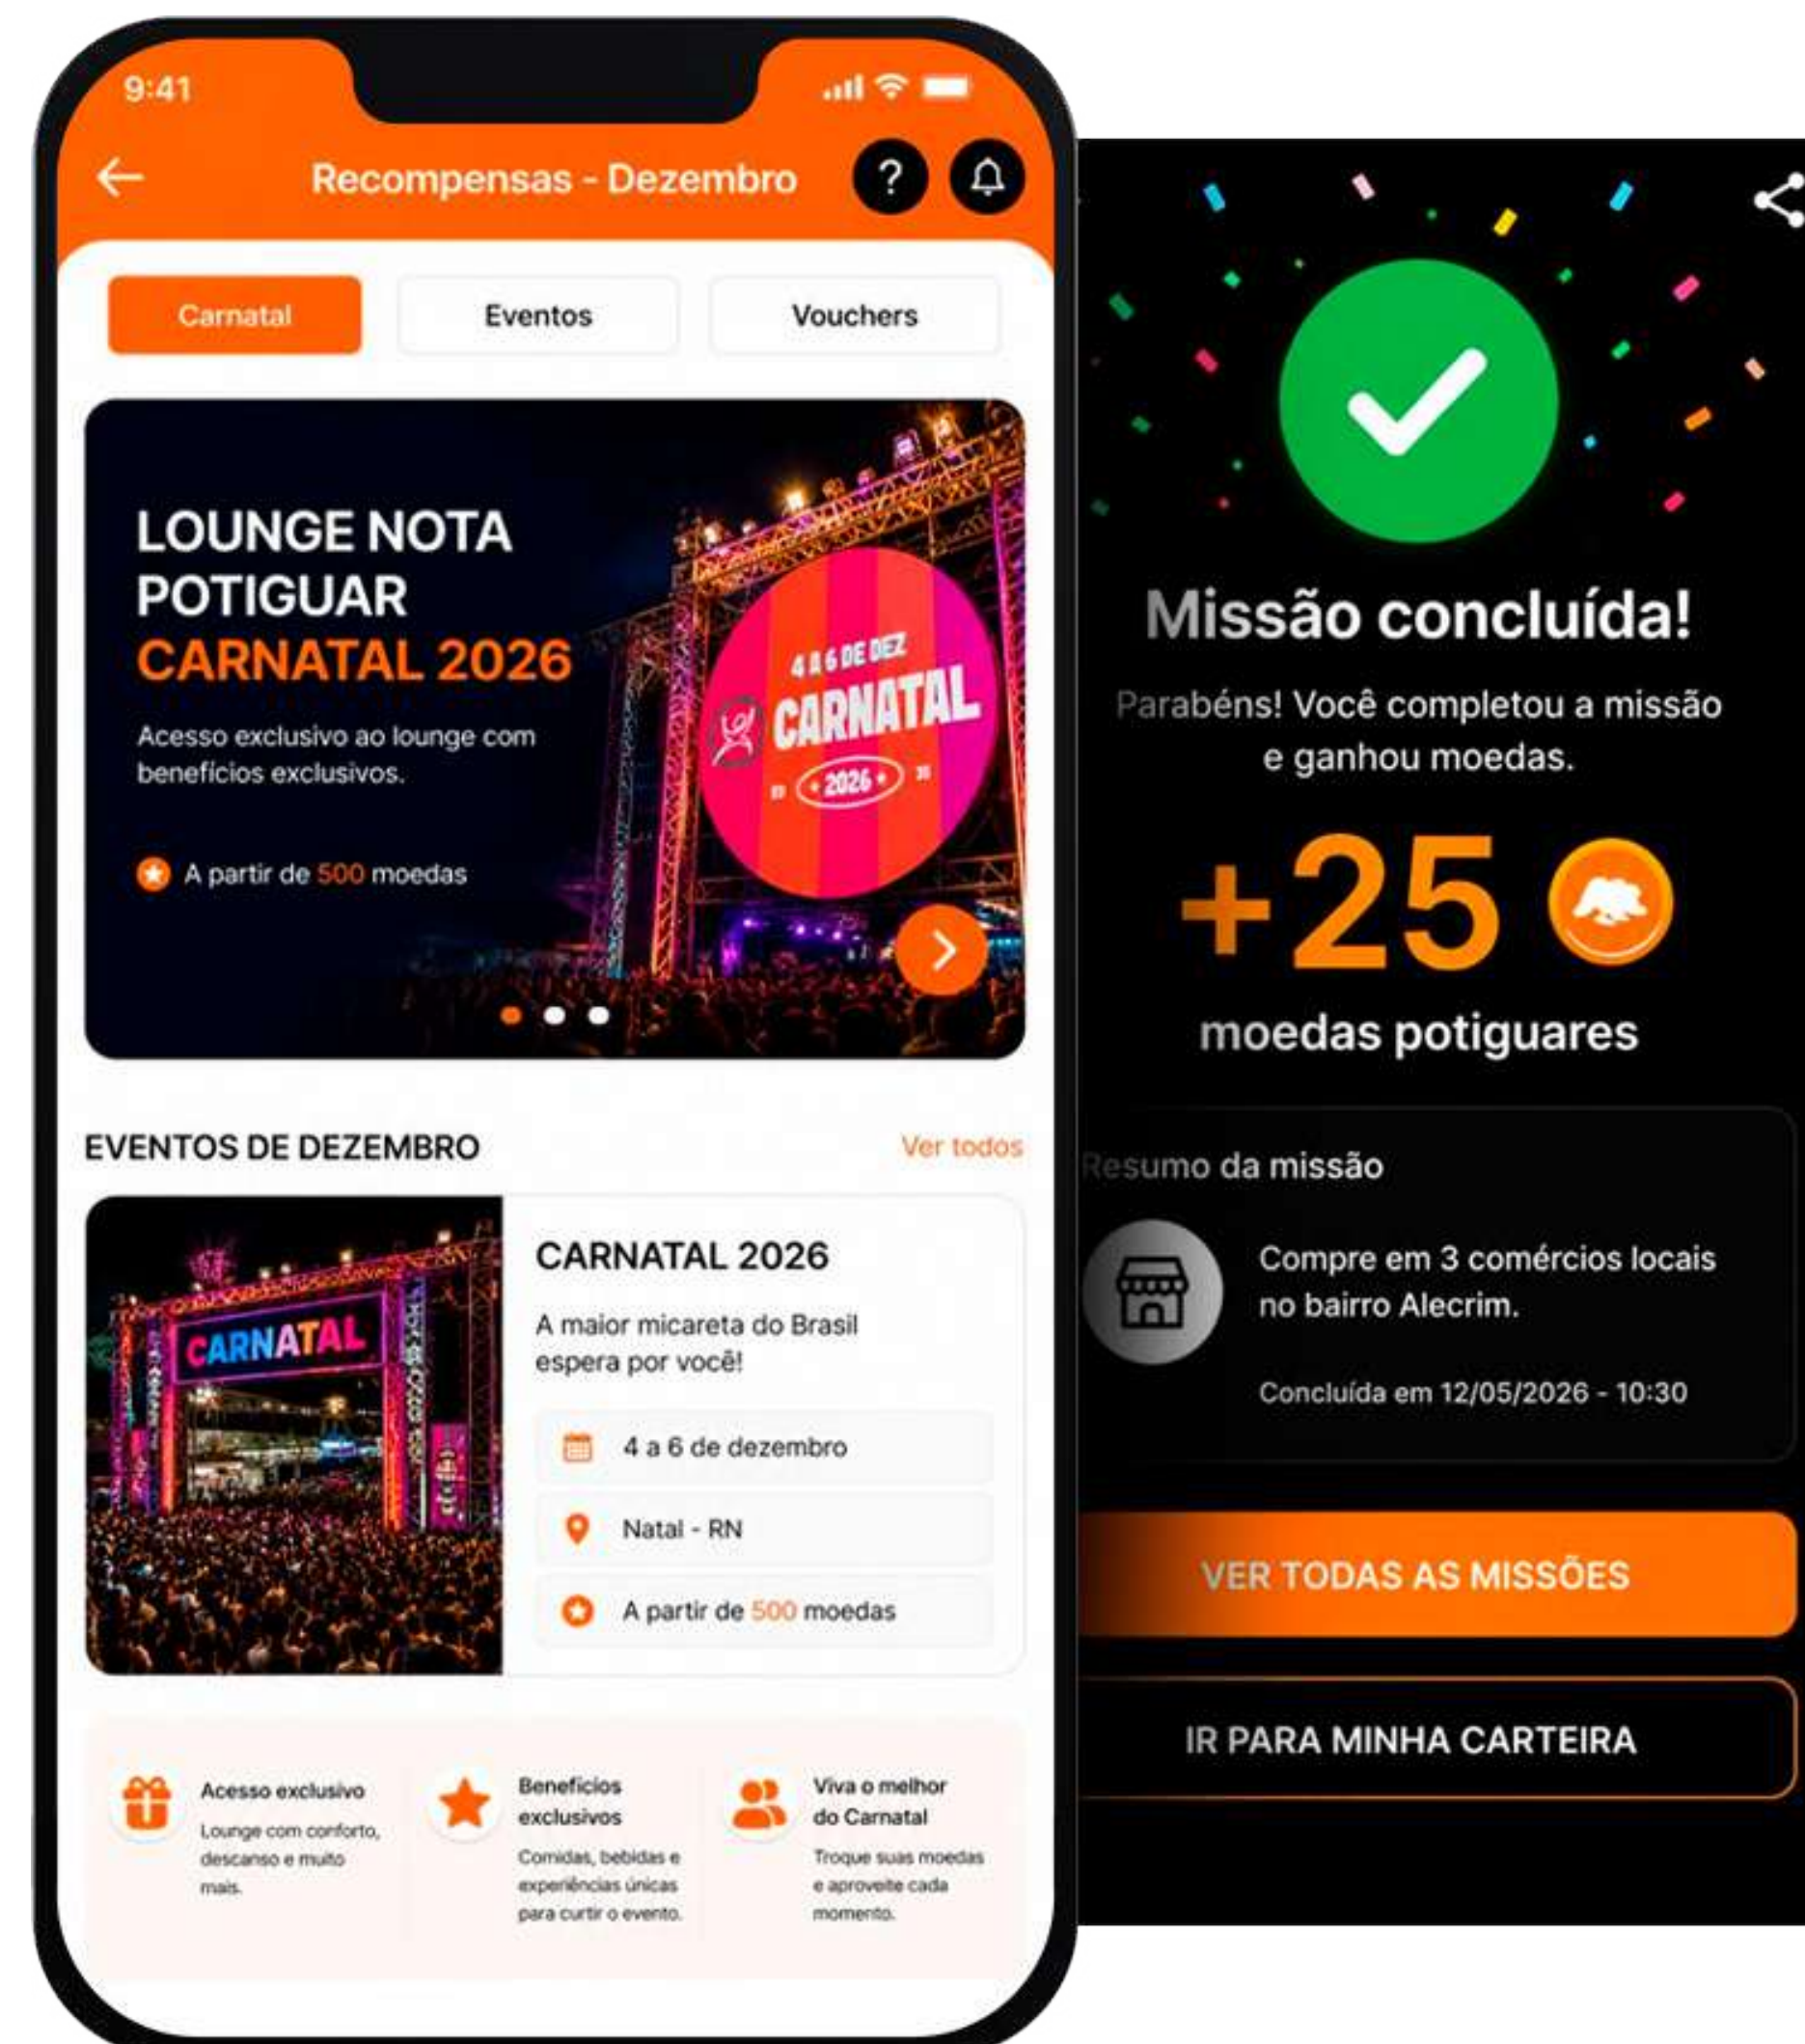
9:41

Recompensas - Dezembro

?

Carnatal
Eventos
Vouchers

LOUNGE NOTA POTIGUAR
CARNATAL 2026

Acesso exclusivo ao lounge com benefícios exclusivos.

A partir de 500 moedas

4 A 6 DE DEZ
CARNATAL
2026

EVENTOS DE DEZEMBRO
Ver todos

CARNATAL

CARNATAL 2026

A maior micareta do Brasil espera por você!

4 a 6 de dezembro

Natal - RN

A partir de 500 moedas

Acesso exclusivo
Lounge com conforto, descanso e muito mais.

Benefícios exclusivos
Comidas, bebidas e experiências únicas para curtir o evento.

Viva o melhor do Carnatal
Troque suas moedas e aproveite cada momento.

Missão concluída!

Parabéns! Você completou a missão e ganhou moedas.

+25

moedas potiguares

Resumo da missão

Compre em 3 comércios locais no bairro Alecrim.

Concluída em 12/05/2026 - 10:30

VER TODAS AS MISSÕES

IR PARA MINHA CARTEIRA